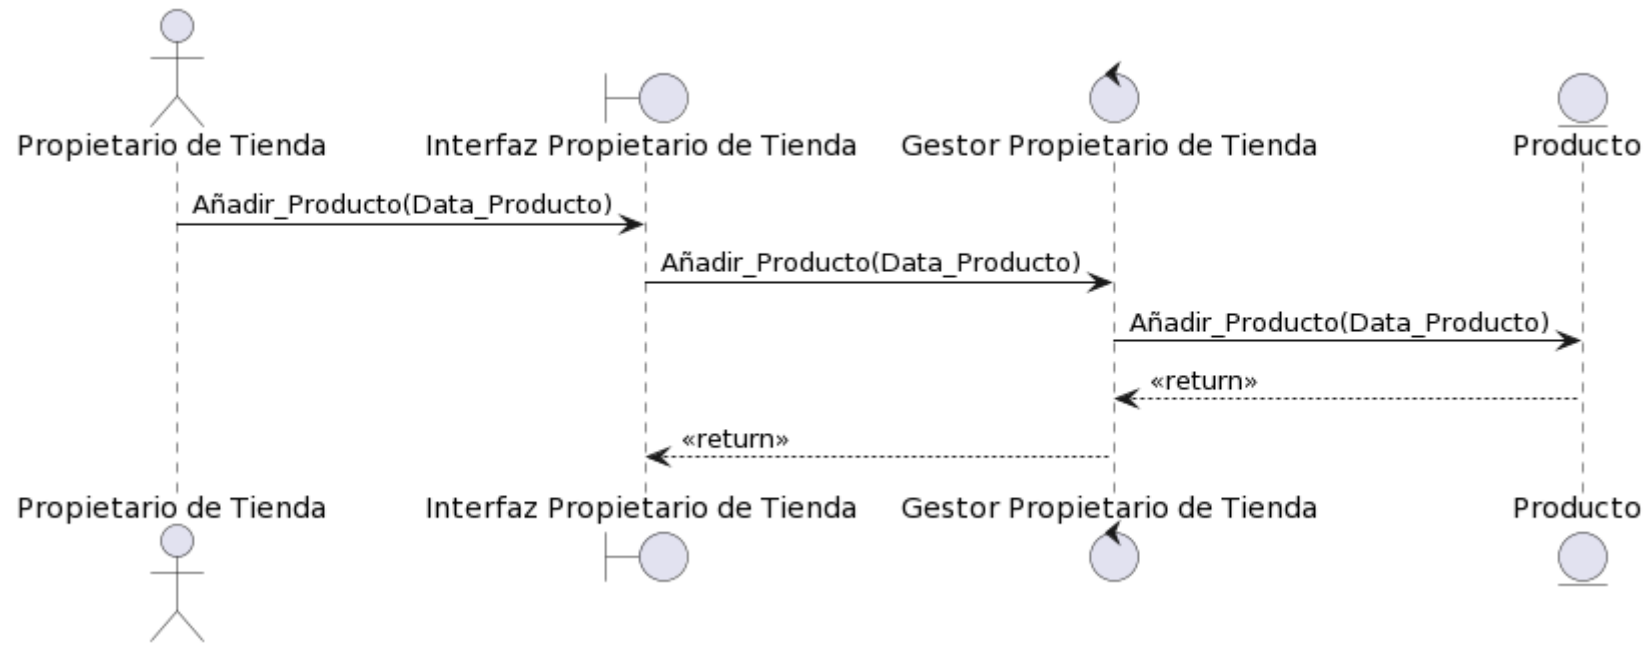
Propietario de Tienda
Interfaz Propietario de Tienda
Gestor Propietario de Tienda
Producto

Añadir_Producto(Data_Producto)
Añadir_Producto(Data_Producto)
Añadir_Producto(Data_Producto)
«return»
«return»

Propietario de Tienda
Interfaz Propietario de Tienda
Gestor Propietario de Tienda
Producto